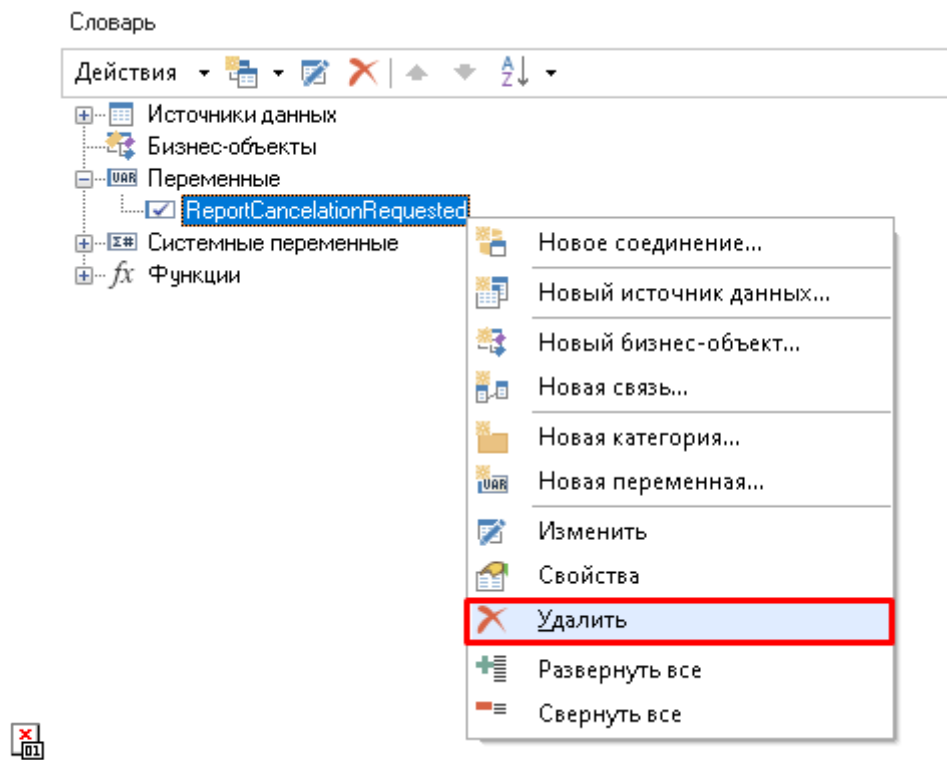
Словарь

Действия

Источники данных
Бизнес-объекты
Переменные
ReportCancelationRequested
Системные переменные
Функции

Новое соединение...
Новый источник данных...
Новый бизнес-объект...
Новая связь...
Новая категория...
Новая переменная...
Изменить
Свойства
Удалить
Развернуть все
Свернуть все